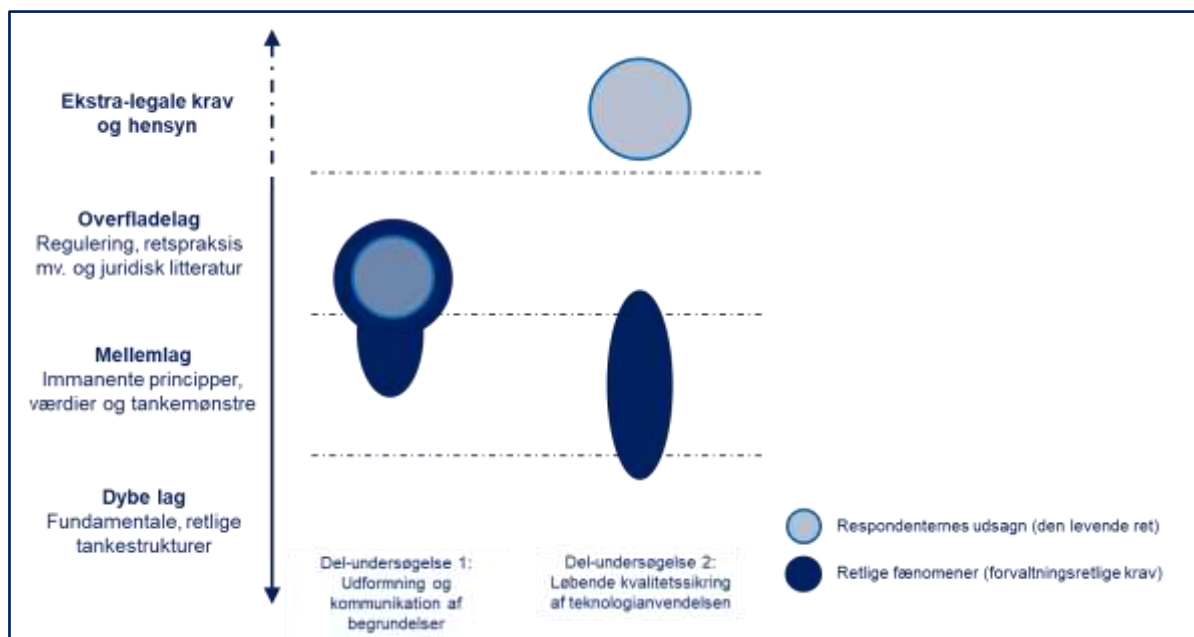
Ekstra-legale krav og hensyn

Overfladelag
Regulering, retspraksis mv. og juridisk litteratur

Mellemlag
Immanente principper, værdier og tankemønstre

Dybe lag
Fundamentale, retlige tankestrukturer

Del-undersøgelse 1: Udformning og kommunikation af begrundelser

Del-undersøgelse 2: Løbende kvalitetssikring af teknologianvendelsen

Respondenternes udsagn (den levende ret)

Retlige fænomener (forvaltningsretlige krav)